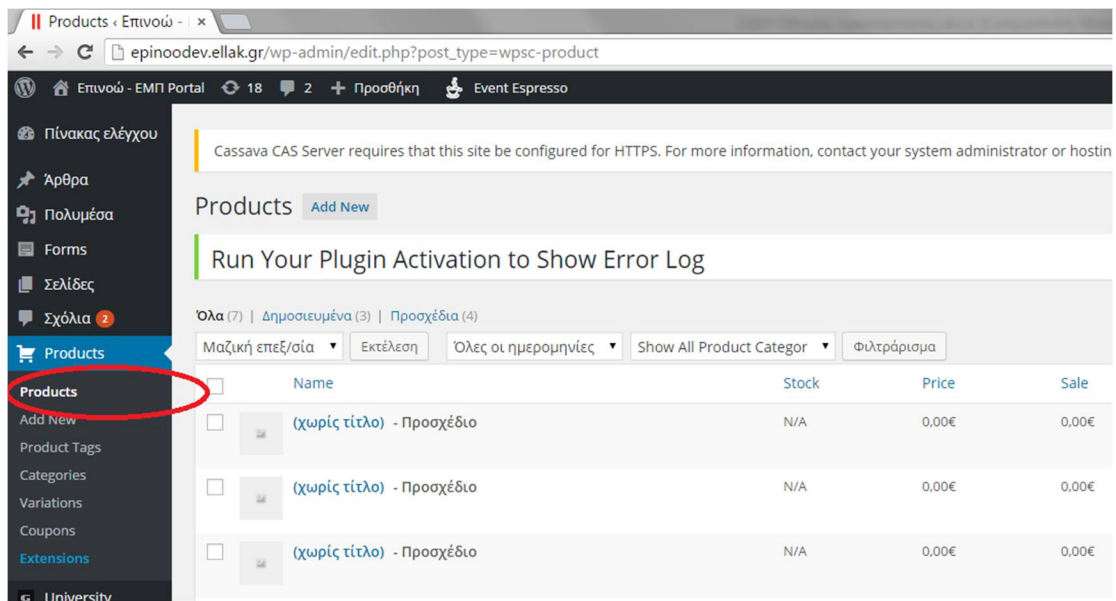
Products ‹ Επινοώ - | ×

epinoodev.ellak.gr/wp-admin/edit.php?post_type=wpsc-product

Επινοώ - ΕΜΠ Portal 18 2 Προσθήκη Event Espresso

Πίνακας ελέγχου

Άρθρα

Πολυμέσα

Forms

Σελίδες

Σχόλια 2

Products

Products

Add New

Product Tags

Categories

Variations

Coupons

Extensions

University

Cassava CAS Server requires that this site be configured for HTTPS. For more information, contact your system administrator or hostin

Products Add New

Run Your Plugin Activation to Show Error Log

Όλα (7) | Δημοσιευμένα (3) | Προσχέδια (4)

Μαζική επεξ/σία Εκτέλεση Όλες οι ημερομηνίες Show All Product Categor Φιλτράρισμα

| | Name | Stock | Price | Sale |
|---|---|---|---|---|
| | (χωρίς τίτλο) - Προσχέδιο | N/A | 0,00€ | 0,00€ |
| | (χωρίς τίτλο) - Προσχέδιο | N/A | 0,00€ | 0,00€ |
| | (χωρίς τίτλο) - Προσχέδιο | N/A | 0,00€ | 0,00€ |